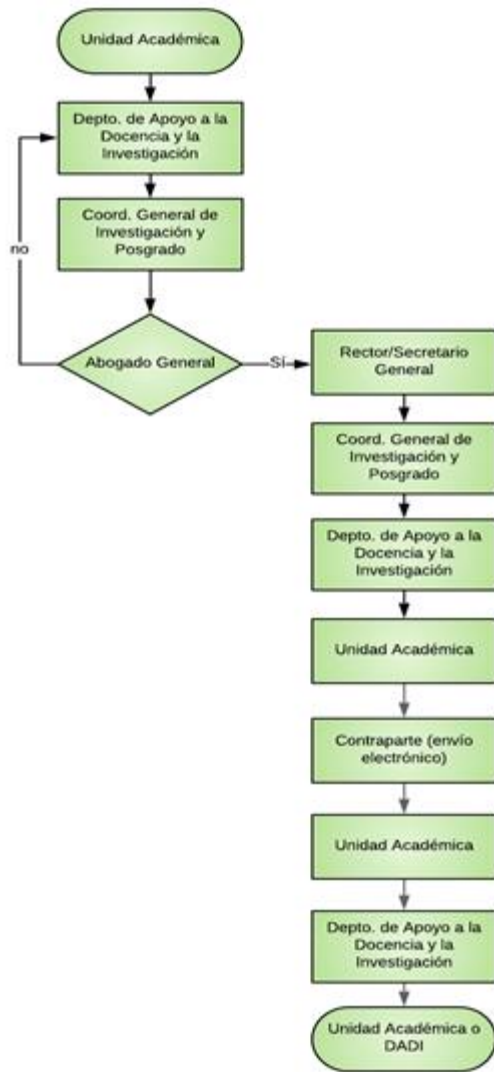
Unidad Académica

Depto. de Apoyo a la Docencia y la Investigación

Coord. General de Investigación y Posgrado

no

Abogado General

Sí

Rector/Secretario General

Coord. General de Investigación y Posgrado

Depto. de Apoyo a la Docencia y la Investigación

Unidad Académica

Contraparte (envío electrónico)

Unidad Académica

Depto. de Apoyo a la Docencia y la Investigación

Unidad Académica o DADI